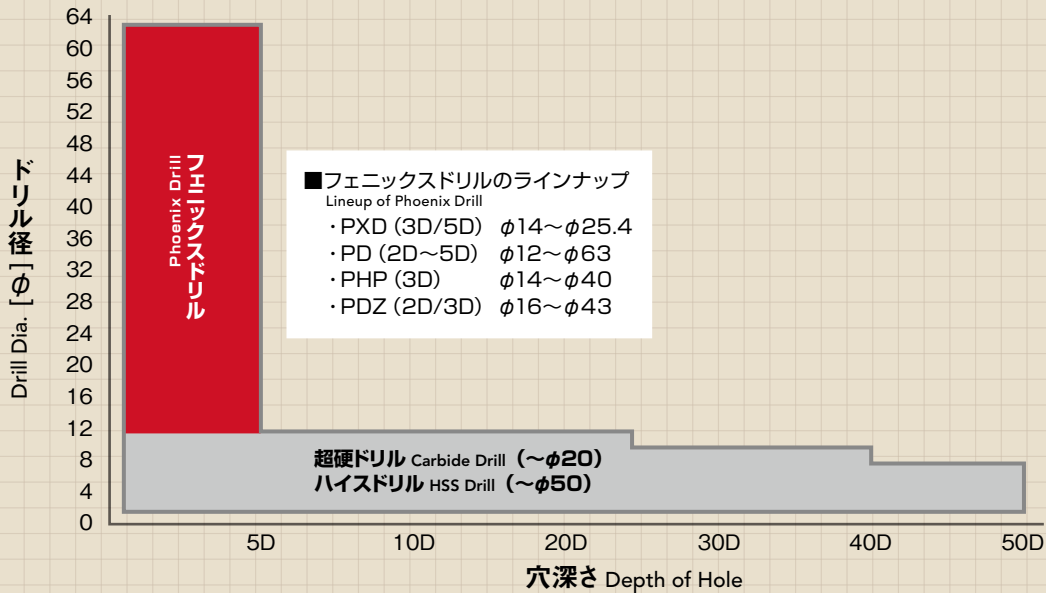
64
60
56
52
48
44
40
36
32
28
24
20
16
12
8
4
0

ドリル径［$\phi$］
Drill Dia.

フェニックスドリル
Phoenix Drill

■フェニックスドリルのラインナップ
Lineup of Phoenix Drill
・PXD (3D/5D) $\phi14$～$\phi25.4$
・PD (2D～5D) $\phi12$～$\phi63$
・PHP (3D) $\phi14$～$\phi40$
・PDZ (2D/3D) $\phi16$～$\phi43$

超硬ドリル Carbide Drill（～$\phi20$）
ハイスドリル HSS Drill（～$\phi50$）

5D
10D
20D
30D
40D
50D

穴深さ Depth of Hole